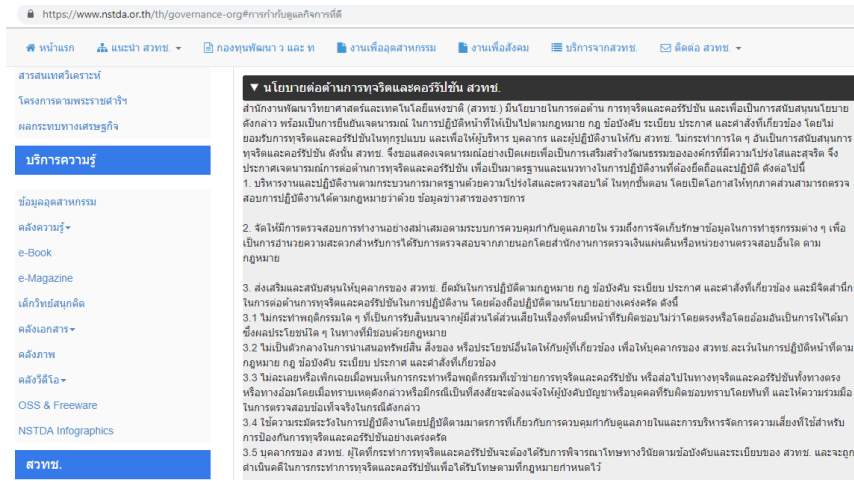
https://www.nstda.or.th/th/governance-org#การกำกับดูแลกิจการที่ดี

หน้าแรก | แนะนำ สวทช. | กองทุนพัฒนา ว และ ท | งานเพื่ออุตสาหกรรม | งานเพื่อสังคม | บริการจากสวทช. | ติดต่อ สวทช.

สารสนเทศวิเคราะห์
โครงการตามพระราชดำริ
ผลกระทบทางเศรษฐกิจ

บริการความรู้

ข้อมูลอุตสาหกรรม
คลังความรู้
e-Book
e-Magazine
เด็กวิทย์สนุกคิด
คลังเอกสาร
คลังภาพ
คลังวิดีโอ
OSS & Freeware
NSTDA Infographics

สวทช.

▼ นโยบายต่อต้านการทุจริตและคอร์รัปชัน สวทช.

สำนักงานพัฒนาวิทยาศาสตร์และเทคโนโลยีแห่งชาติ (สวทช.) มีนโยบายในการต่อต้าน การทุจริตและคอร์รัปชัน และเพื่อเป็นการสนับสนุนนโยบายดังกล่าว พร้อมเป็นการยืนยันเจตนารมณ์ ในการปฏิบัติงานที่ให้เป็นไปตามกฎหมาย กฎ ข้อบังคับ ระเบียบ ประกาศ และคำสั่งที่เกี่ยวข้อง โดยไม่ยอมรับการทุจริตและคอร์รัปชันในทุกรูปแบบ และเพื่อให้ผู้บริหาร บุคลากร และผู้ปฏิบัติงานให้กับ สวทช. ไม่กระทำการใด ๆ อันเป็นการสนับสนุนการทุจริตและคอร์รัปชัน ดังนั้น สวทช. จึงขอแสดงเจตนารมณ์อย่างเปิดเผยเพื่อเป็นการเสริมสร้างวัฒนธรรมขององค์กรที่มีความโปร่งใสและสุจริต จึงประกาศเจตนารมณ์การต่อต้านการทุจริตและคอร์รัปชัน เพื่อเป็นมาตรฐานและแนวทางในการปฏิบัติงานที่ต้องยึดถือและปฏิบัติ ดังต่อไปนี้
1. บริหารงานและปฏิบัติงานตามกระบวนการมาตรฐานด้วยความโปร่งใสและตรวจสอบได้ ในทุกขั้นตอน โดยเปิดโอกาสให้ทุกภาคส่วนสามารถตรวจสอบการปฏิบัติงานได้ตามกฎหมายว่าด้วย ข้อมูลข่าวสารของราชการ

2. จัดให้มีการตรวจสอบการทำงานอย่างสม่ำเสมอตามระบบการควบคุมกำกับดูแลภายใน รวมถึงการจัดเก็บรักษาข้อมูลในการทำธุรกรรมต่าง ๆ เพื่อเป็นการอำนวยความสะดวกสำหรับการได้รับการตรวจสอบจากภายนอกโดยสำนักงานการตรวจเงินแผ่นดินหรือหน่วยงานตรวจสอบอื่นใด ตามกฎหมาย

3. ส่งเสริมและสนับสนุนให้บุคลากรของ สวทช. ยึดมั่นในการปฏิบัติตามกฎหมาย กฎ ข้อบังคับ ระเบียบ ประกาศ และคำสั่งที่เกี่ยวข้อง และมีจิตสำนึกในการต่อต้านการทุจริตและคอร์รัปชันในการปฏิบัติงาน โดยต้องถือปฏิบัติตามนโยบายอย่างเคร่งครัด ดังนี้
3.1 ไม่กระทำพฤติกรรมใด ๆ ที่เป็นการรับสินบนจากผู้มีส่วนได้ส่วนเสียในเรื่องที่ตนมีหน้าที่รับผิดชอบไม่ว่าโดยตรงหรือโดยอ้อมอันเป็นการให้ได้มาซึ่งผลประโยชน์ใด ๆ ในทางที่มิชอบด้วยกฎหมาย
3.2 ไม่เป็นตัวกลางในการนำเสนอทรัพย์สิน สิ่งของ หรือประโยชน์อื่นใดให้กับผู้ที่เกี่ยวข้อง เพื่อให้บุคลากรของ สวทช.ละเว้นในการปฏิบัติหน้าที่ตามกฎหมาย กฎ ข้อบังคับ ระเบียบ ประกาศ และคำสั่งที่เกี่ยวข้อง
3.3 ไม่ละเลยหรือเพิกเฉยเมื่อพบเห็นการกระทำหรือพฤติกรรมที่เข้าข่ายการทุจริตและคอร์รัปชัน หรือส่อไปในทางทุจริตและคอร์รัปชันทั้งทางตรงหรือทางอ้อมโดยเมื่อทราบเหตุดังกล่าวหรือมีกรณีเป็นที่สงสัยจะต้องแจ้งให้ผู้บังคับบัญชาหรือบุคคลที่รับผิดชอบทราบโดยทันที และให้ความร่วมมือในการตรวจสอบข้อเท็จจริงในกรณีดังกล่าว
3.4 ใช้ความระมัดระวังในการปฏิบัติงานโดยปฏิบัติตามมาตรการที่เกี่ยวกับการควบคุมกำกับดูแลภายในและการบริหารจัดการความเสี่ยงที่ใช้สำหรับการป้องกันการทุจริตและคอร์รัปชันอย่างเคร่งครัด
3.5 บุคลากรของ สวทช. ผู้ใดที่กระทำการทุจริตและคอร์รัปชันจะต้องได้รับการพิจารณาโทษทางวินัยตามข้อบังคับและระเบียบของ สวทช. และจะถูกดำเนินคดีในการกระทำการทุจริตและคอร์รัปชันเพื่อให้รับโทษตามที่กฎหมายกำหนดไว้